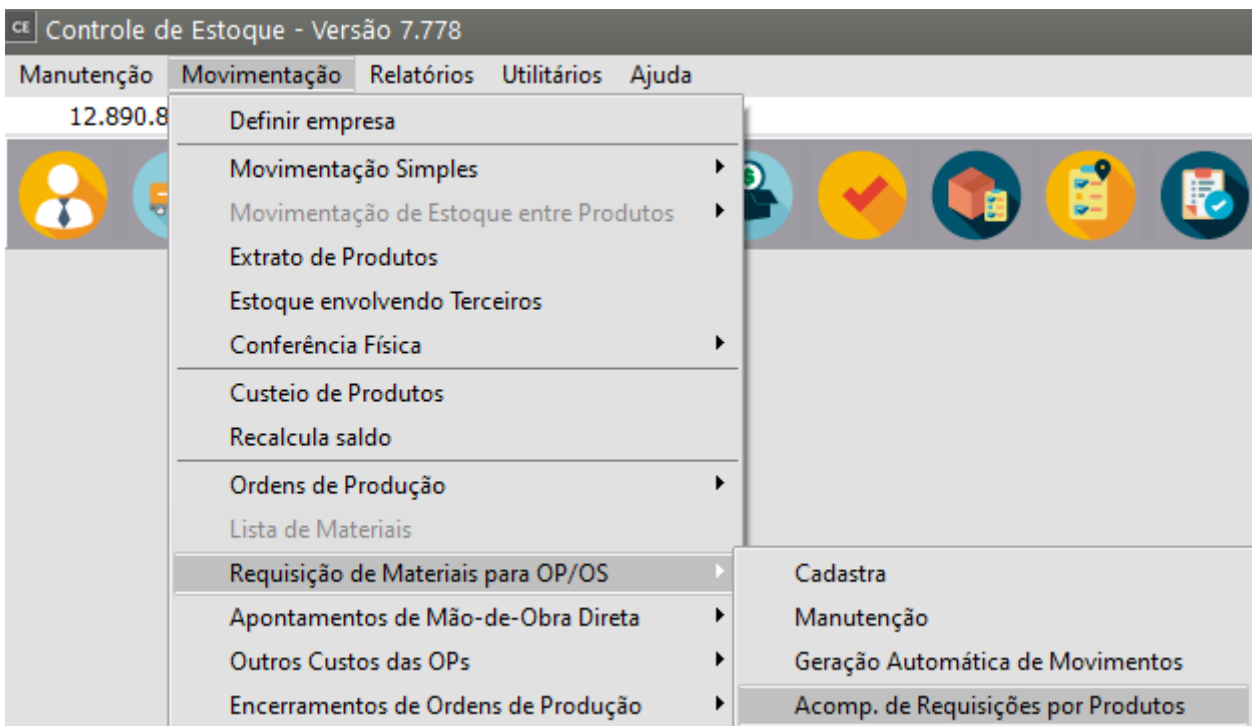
CE Controle de Estoque - Versão 7.778

Manutenção Movimentação Relatórios Utilitários Ajuda

12.890.8

Definir empresa
Movimentação Simples
Movimentação de Estoque entre Produtos
Extrato de Produtos
Estoque envolvendo Terceiros
Conferência Física
Custeio de Produtos
Recalcula saldo
Ordens de Produção
Lista de Materiais
Requisição de Materiais para OP/OS
Apontamentos de Mão-de-Obra Direta
Outros Custos das OPs
Encerramentos de Ordens de Produção

Cadastra
Manutenção
Geração Automática de Movimentos
Acomp. de Requisições por Produtos